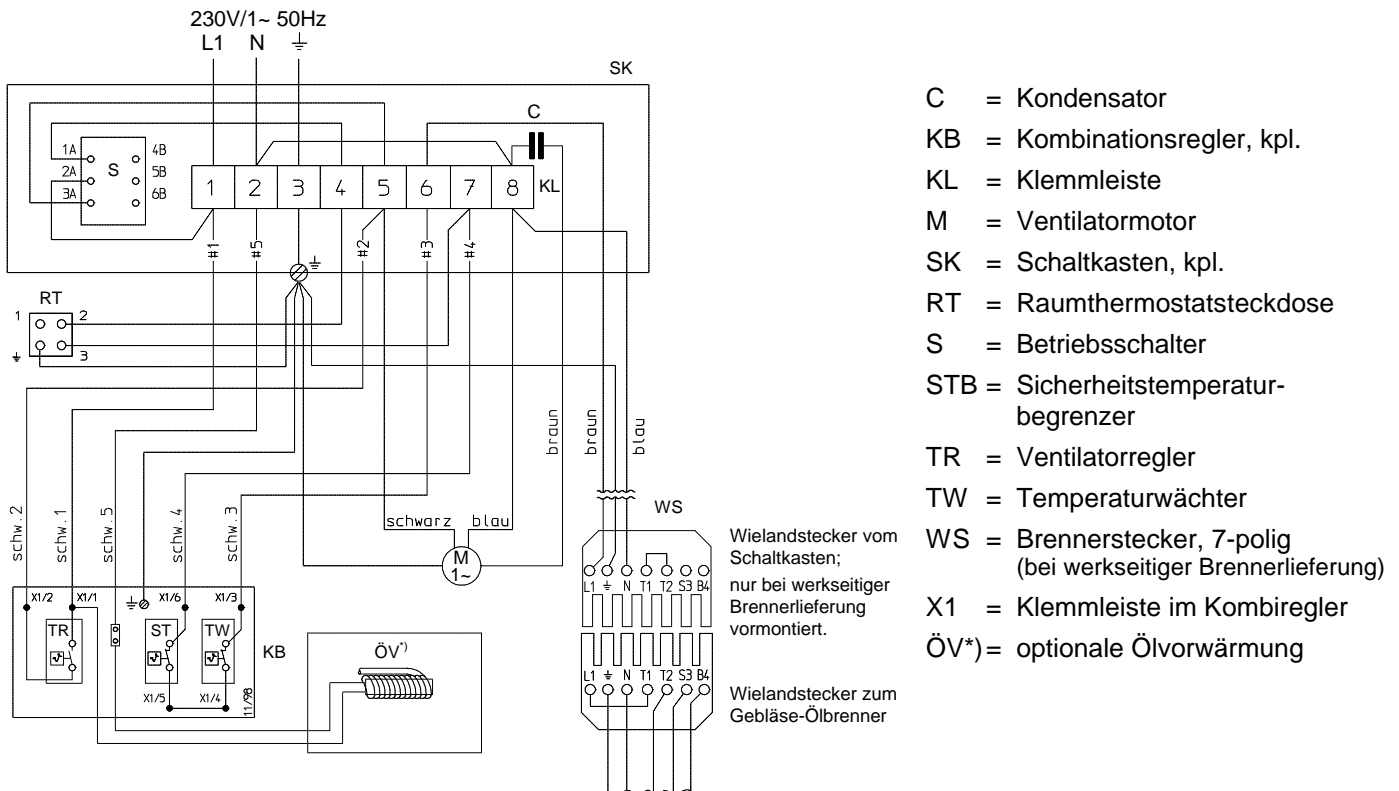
230V/1~ 50Hz
L1 N ⏚

SK

1A
2A
3A
S
4B
5B
6B

1 2 3 4 5 6 7 8 KL

C

#1 #5 #2 #3 #4

RT
1 2
⏚ 3

braun braun blau

schw. 2 schw. 1 schw. 5 schw. 4 schw. 3

schwarz blau

M
1~

WS

Wielandstecker vom Schaltkasten;
nur bei werkseitiger Brennerlieferung vormontiert.

L1 ⏚ N T1 T2 S3 B4

L1 ⏚ N T1 T2 S3 B4

Wielandstecker zum Gebläse-Ölbrenner

X1/2 X1/1 X1/6 X1/3
TR ST TW
X1/5 X1/4
KB
11/98

ÖV*)

C = Kondensator
KB = Kombinationsregler, kpl.
KL = Klemmleiste
M = Ventilatormotor
SK = Schaltkasten, kpl.
RT = Raumthermostatsteckdose
S = Betriebsschalter
STB = Sicherheitstemperaturbegrenzer
TR = Ventilatorregler
TW = Temperaturwächter
WS = Brennerstecker, 7-polig (bei werkseitiger Brennerlieferung)
X1 = Klemmleiste im Kombiregler
ÖV*) = optionale Ölvorwärmung